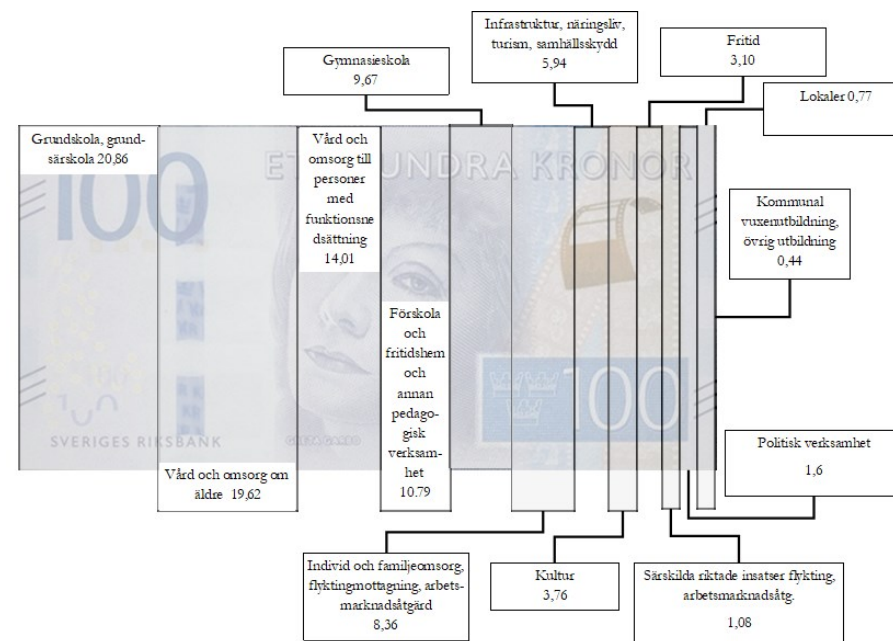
Gymnasieskola 9,67

Infrastruktur, näringsliv, turism, samhällsskydd 5,94

Fritid 3,10

Lokaler 0,77

Grundskola, grundsärskola 20,86

Vård och omsorg till personer med funktionsnedsättning 14,01

ETT HUNDRA KRONOR

100

Kommunal vuxenutbildning, övrig utbildning 0,44

Förskola och fritidshem och annan pedagogisk verksamhet 10.79

100

SVERIGES RIKSBANK

Politisk verksamhet 1,6

Vård och omsorg om äldre 19,62

Individ och familjeomsorg, flyktingmottagning, arbetsmarknadsåtgärd 8,36

Kultur 3,76

Särskilda riktade insatser flykting, arbetsmarknadsåtg. 1,08